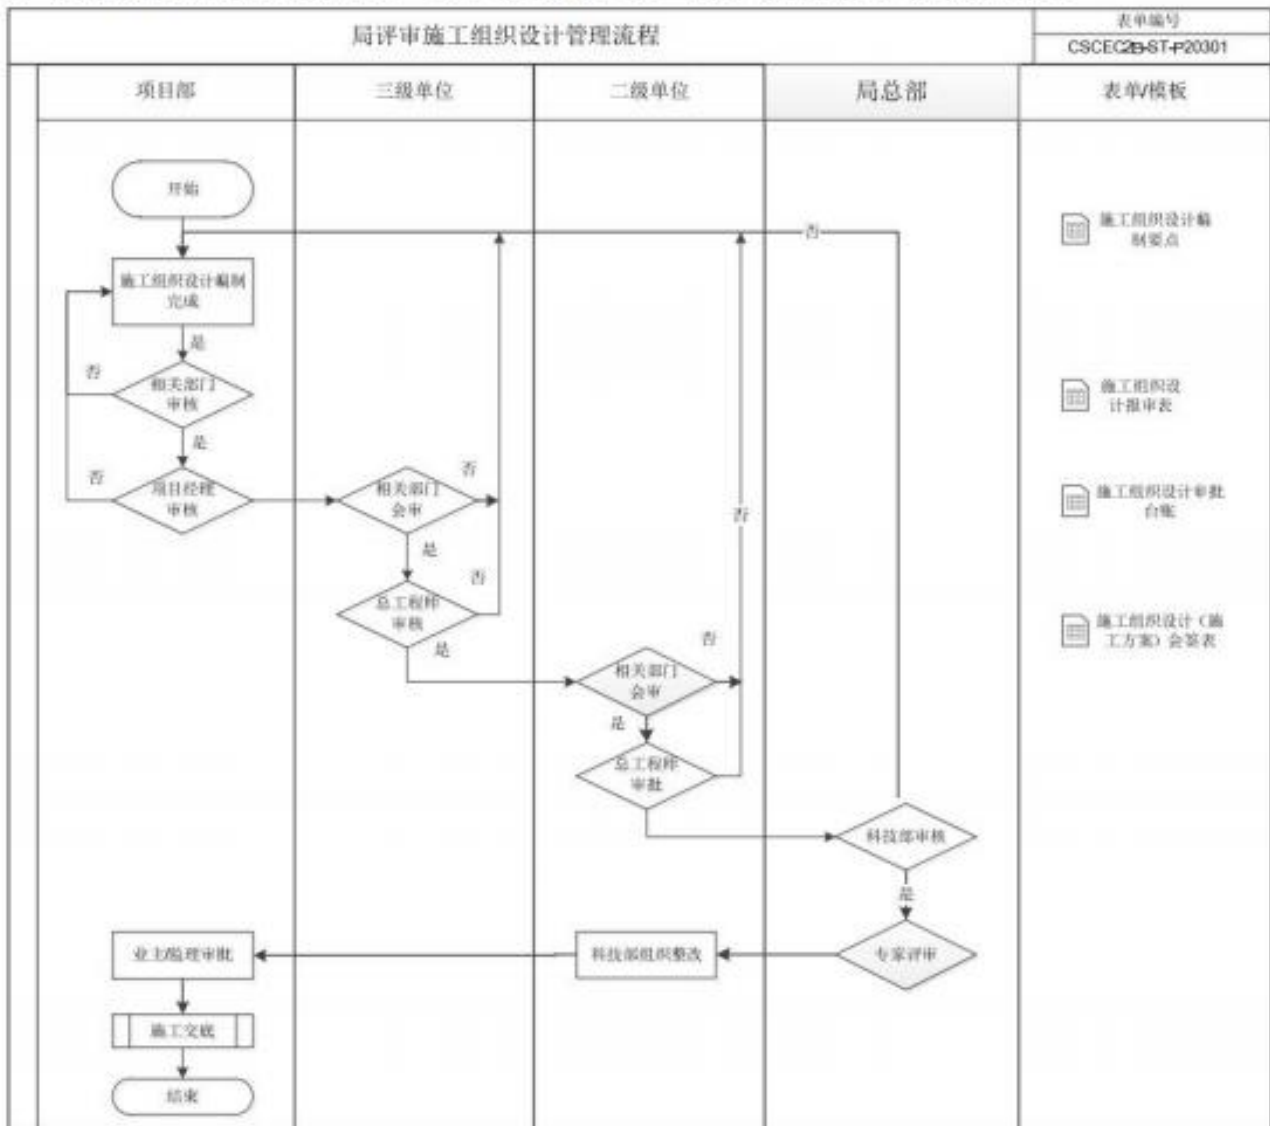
局评审施工组织设计管理流程

表单编号

CSCEC2B-ST-P20301

项目部

三级单位

二级单位

局总部

表单/模板

开始

否

施工组织设计编制完成

是

否

相关部门审核

是

否

项目经理审核

相关部门会审

否

是

否

总工程师审核

是

否

相关部门会审

是

总工程师审批

否

科技部审核

是

专家评审

科技部组织整改

业主/监理审批

施工交底

结束

施工组织设计编制要点

施工组织设计报审表

施工组织设计审批台账

施工组织设计（施工方案）会签表